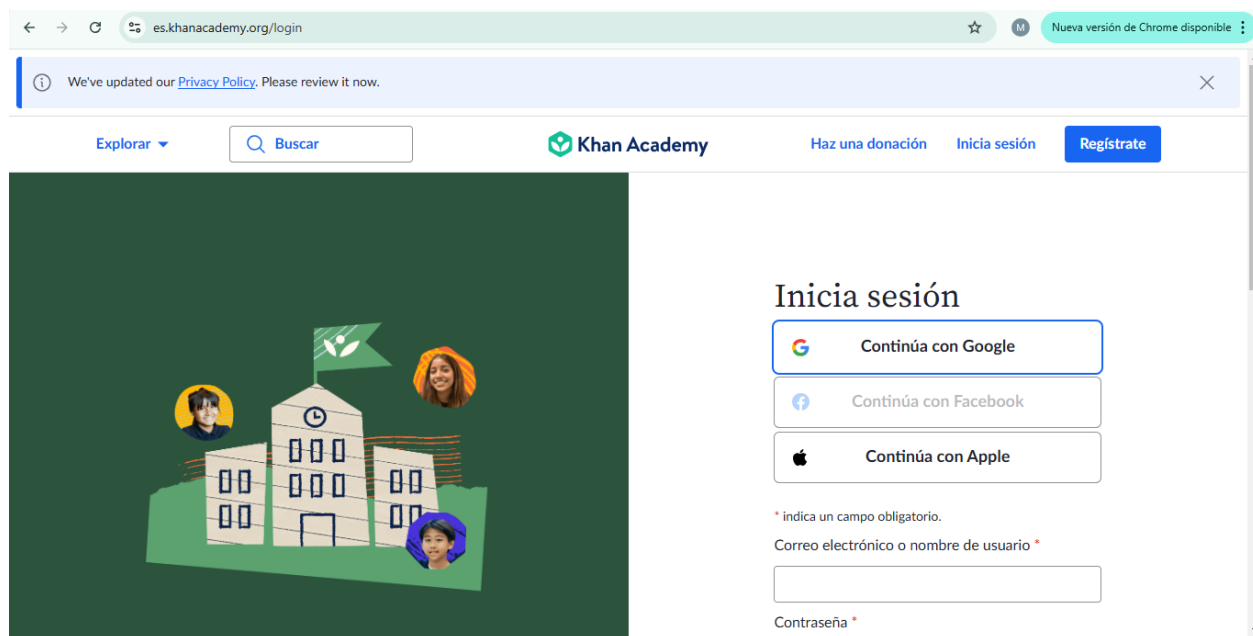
es.khanacademy.org/login

M

Nueva versión de Chrome disponible

We've updated our Privacy Policy. Please review it now.

Explorar

Buscar

Khan Academy

Haz una donación

Inicia sesión

Regístrate

Inicia sesión

Continúa con Google

Continúa con Facebook

Continúa con Apple

* indica un campo obligatorio.

Correo electrónico o nombre de usuario *

Contraseña *